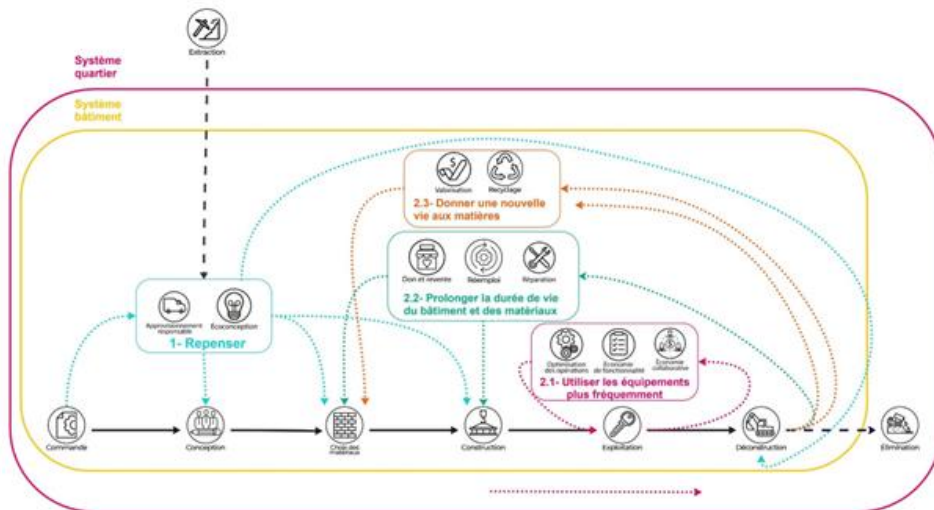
Extraction

Système quartier

Système bâtiment

Valorisation

Recyclage

2.3- Donner une nouvelle vie aux matières

Don et revente

Réemploi

Réparation

2.2- Prolonger la durée de vie du bâtiment et des matériaux

Approvisionnement responsable

Écoconception

1- Repenser

Optimisation des opérations

Économie de fonctionnalité

Économie collaborative

2.1- Utiliser les équipements plus fréquemment

Commande

Conception

Choix des matériaux

Construction

Exploitation

Déconstruction

Élimination